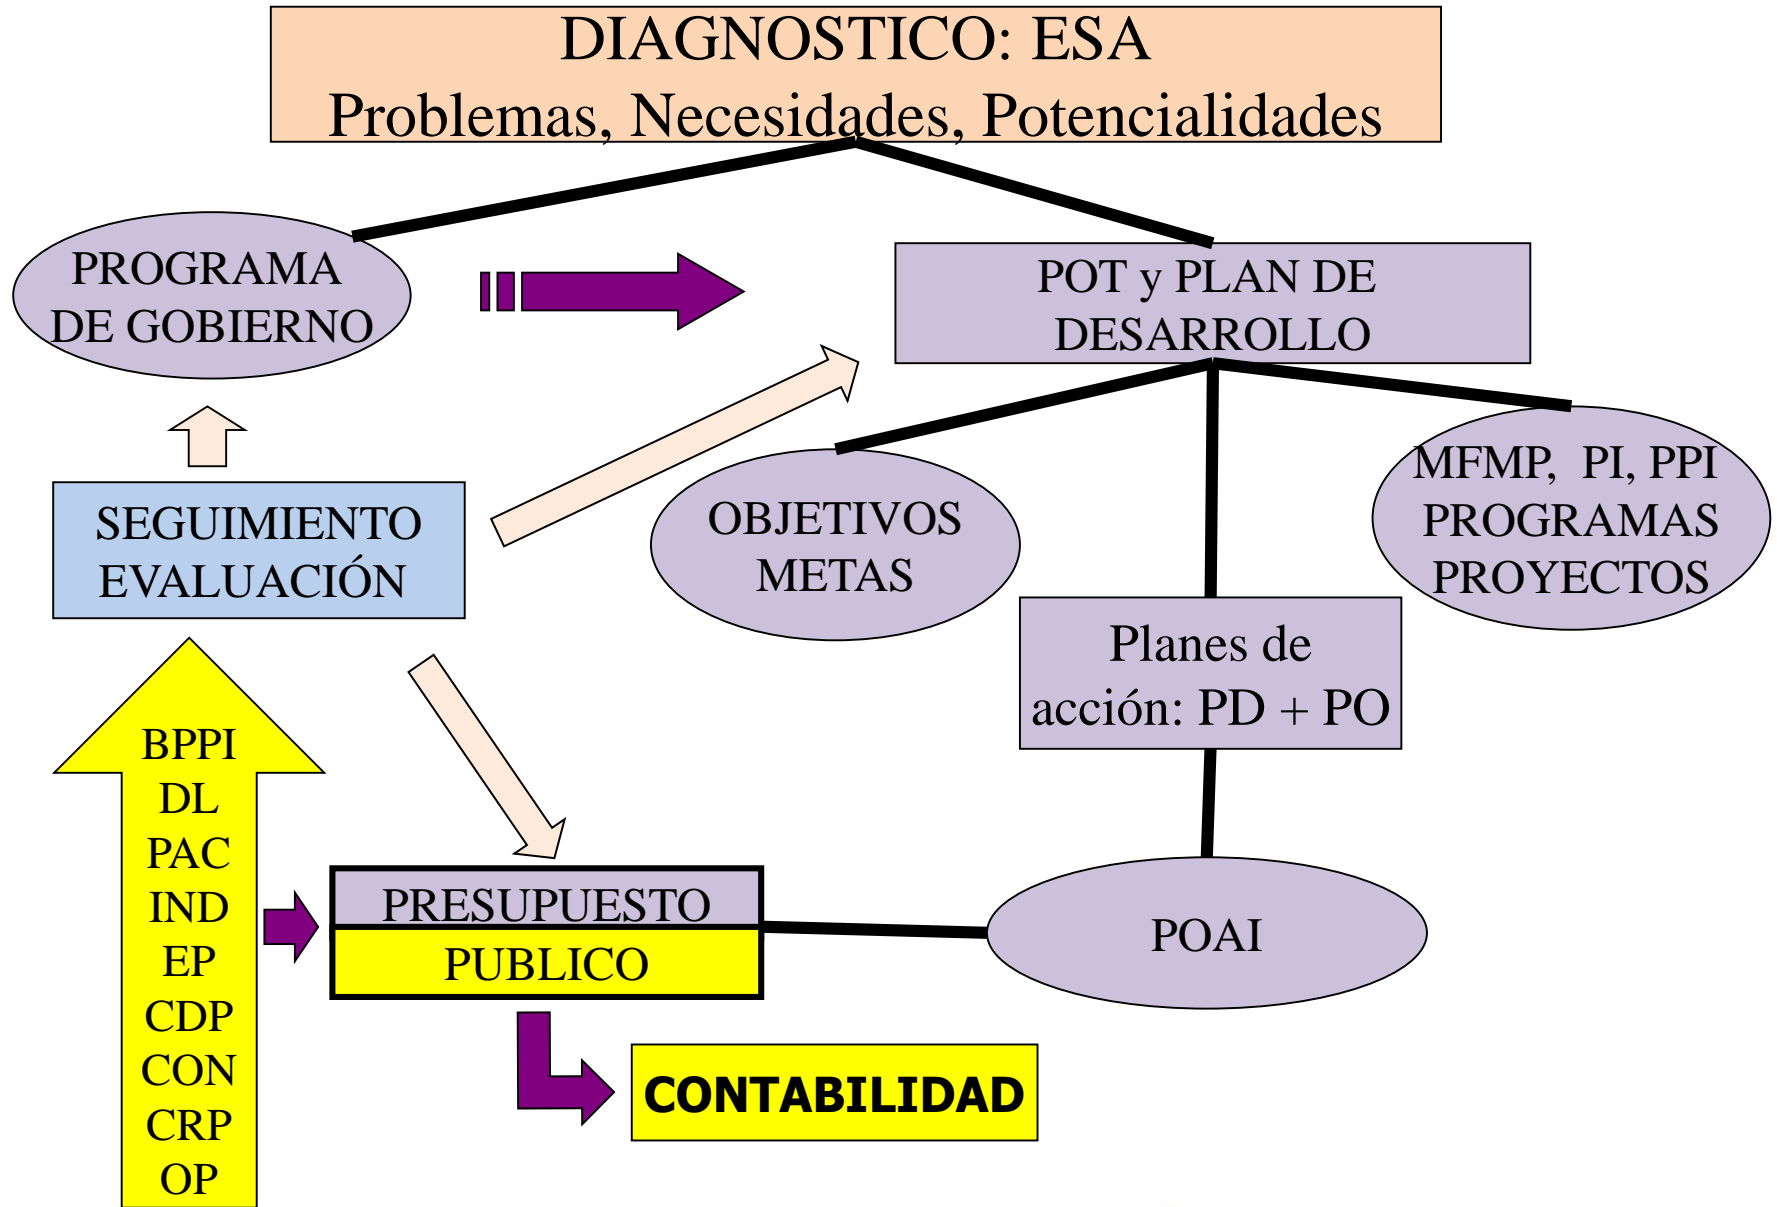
DIAGNOSTICO: ESA
Problemas, Necesidades, Potencialidades

PROGRAMA DE GOBIERNO

POT y PLAN DE DESARROLLO

SEGUIMIENTO EVALUACIÓN

OBJETIVOS METAS

MFMP, PI, PPI PROGRAMAS PROYECTOS

Planes de acción: PD + PO

BPPI
DL
PAC
IND
EP
CDP
CON
CRP
OP

PRESUPUESTO
PUBLICO

POAI

CONTABILIDAD